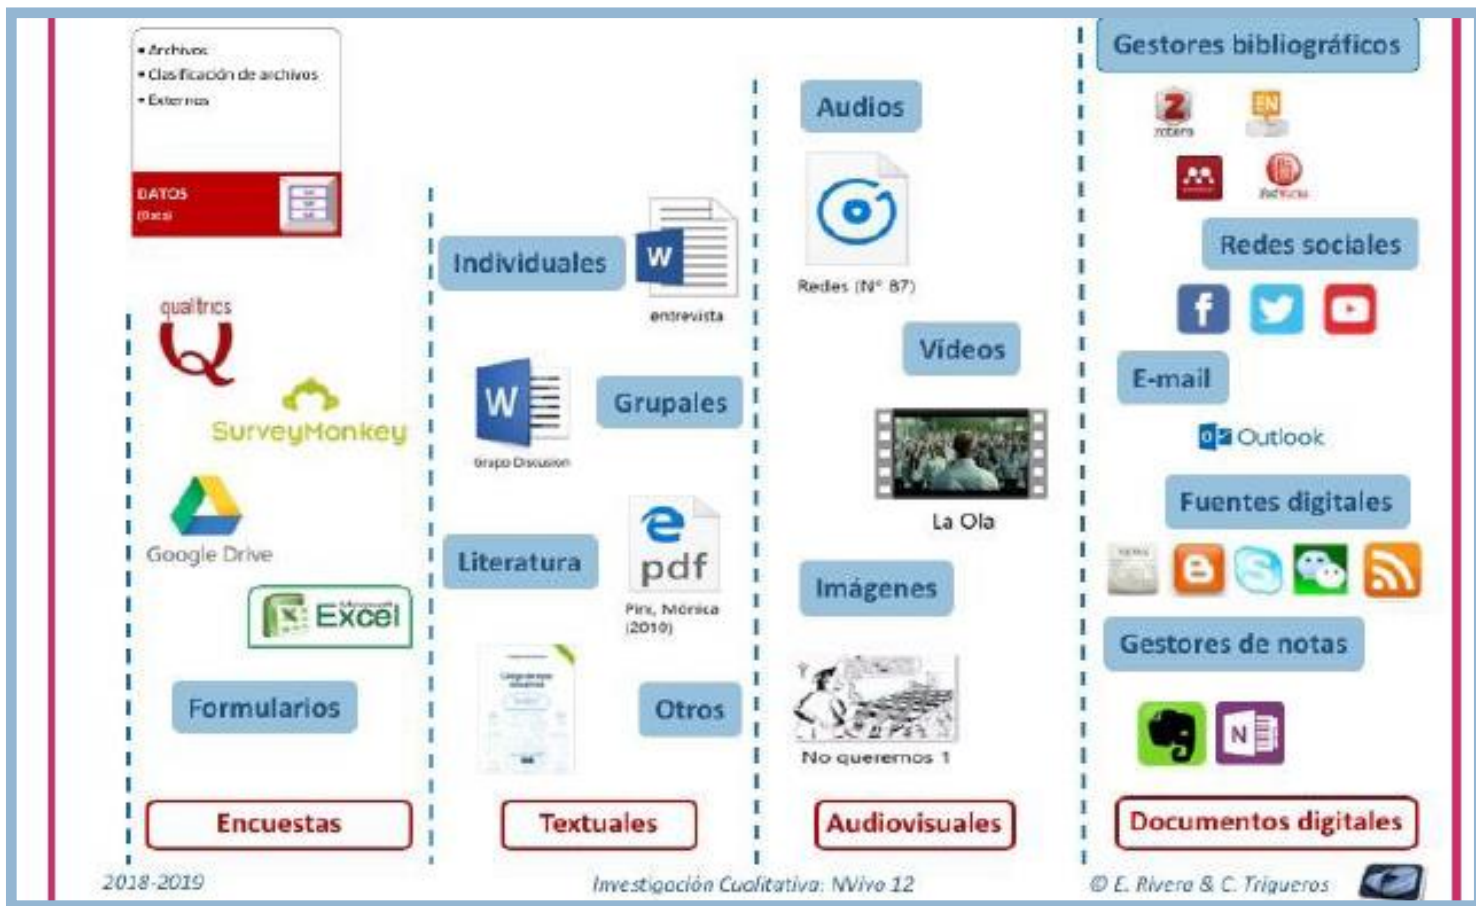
• Archivos
• Clasificación de archivos
• Externos

DATOS
(Data)

qualtrics

SurveyMonkey

Google Drive

Excel

Formularios

Encuestas

Individuales

W

entrevista

W

Grupo Discusion

Grupales

Literatura

pdf

Pin, Mónica (2010)

Otros

Textuales

Audios

Redes (Nº 87)

Vídeos

La Ola

Imágenes

No queremos 1

Audiovisuales

Gestores bibliográficos

zotero

EN

Redes sociales

E-mail

Outlook

Fuentes digitales

Gestores de notas

N

Documentos digitales

2018-2019

Investigación Cualitativa: NVivo 12

© E. Rivera & C. Trigueros